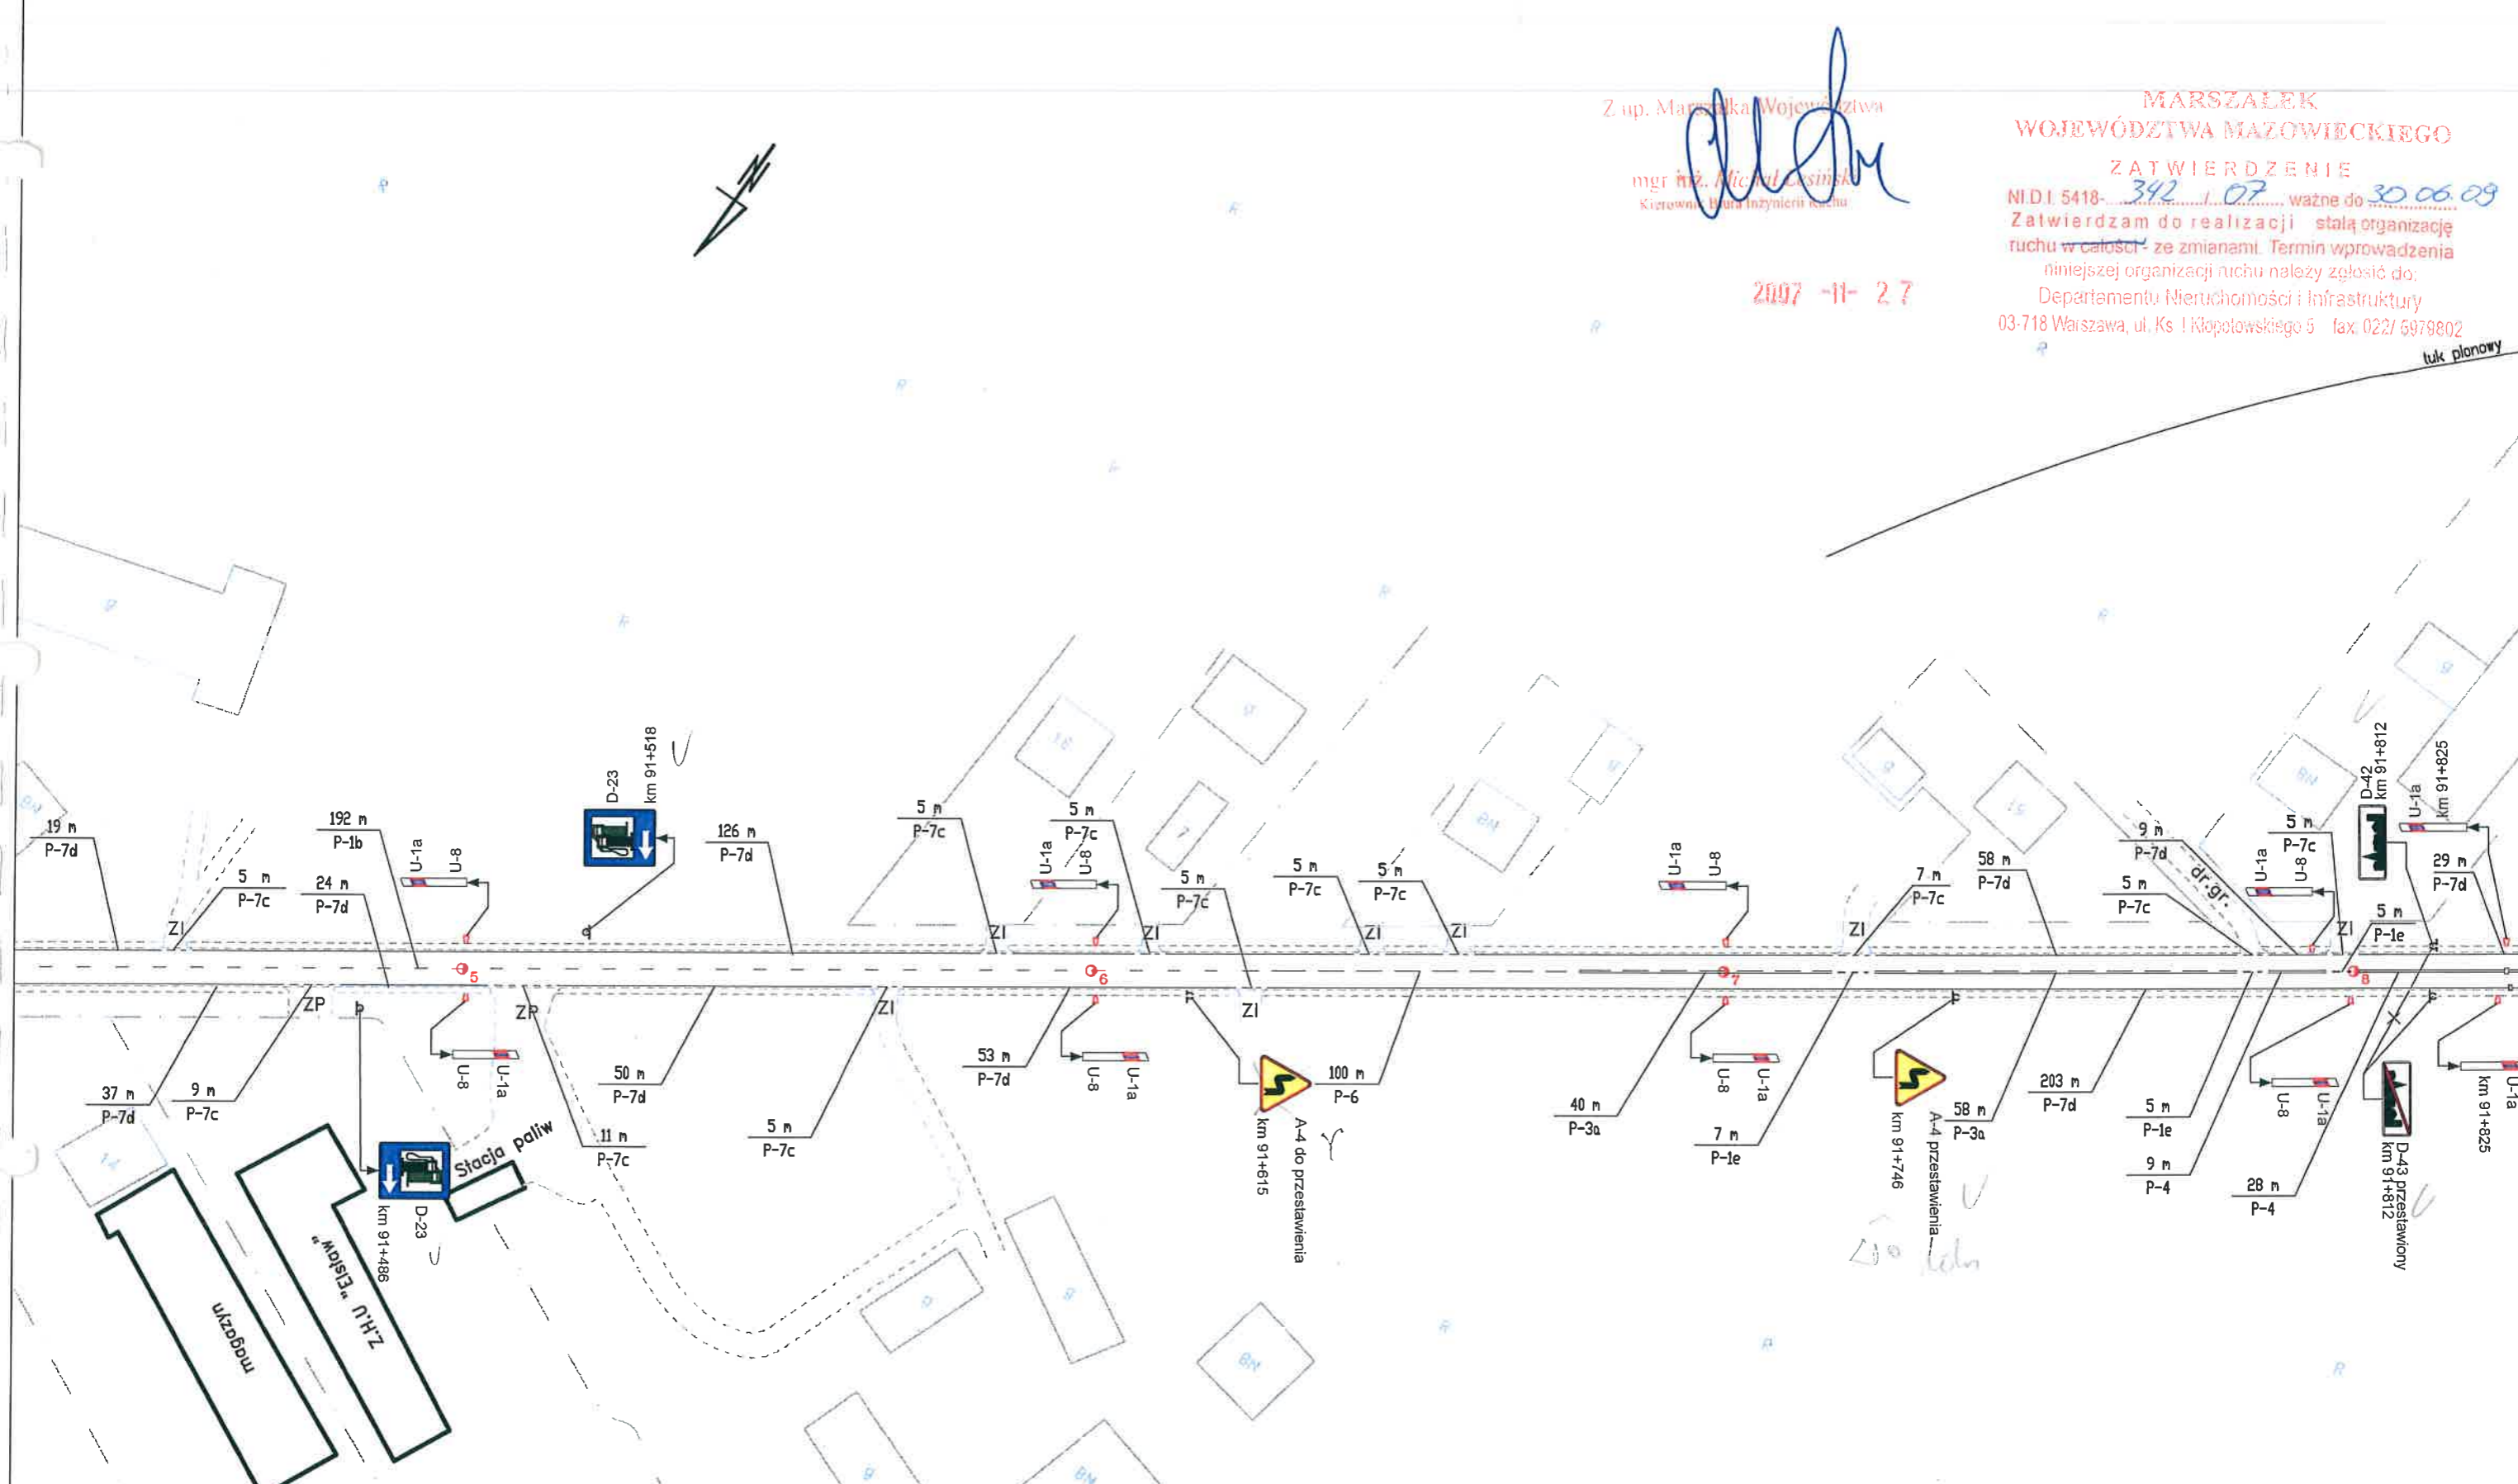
Z up. Marszałka Województwa

mgr inż. Michał Lesiński
Kierownik Biura Inżynierii Ruchu

2007 -11- 27

MARSZAŁEK
WOJEWÓDZTWA MAZOWIECKIEGO

ZATWIERDZENIE
NI.D.I. 5418-342/07 ważne do 30.06.09
Zatwierdzam do realizacji stałą organizację ruchu w całości / ze zmianami. Termin wprowadzenia niniejszej organizacji ruchu należy zgłosić do:
Departamentu Nieruchomości i Infrastruktury
03-718 Warszawa, ul. Ks. I. Kłopotowskiego 5 fax: 022/ 5979802

łuk plonowy

19 m
P-7d

192 m
P-1b

5 m
P-7c

24 m
P-7d

U-1a
U-8

D-23
km 91+518

126 m
P-7d

5 m
P-7c

5 m
P-7c

U-1a
U-8

5 m
P-7c

5 m
P-7c

5 m
P-7c

U-1a
U-8

7 m
P-7c

58 m
P-7d

9 m
P-7d

dr.gr.

5 m
P-7c

U-1a
U-8

5 m
P-7c

D-42
km 91+812

U-1a
km 91+825

29 m
P-7d

5 m
P-1e

ZI
ZI
ZI
ZI
ZI
ZI
ZI
ZI
ZI
ZI
ZP
ZP

5
6
7
8

37 m
P-7d

9 m
P-7c

U-8
U-1a

50 m
P-7d

11 m
P-7c

5 m
P-7c

53 m
P-7d

U-8
U-1a

100 m
P-6

A-4 do przestawienia
km 91+615

40 m
P-3a

U-8
U-1a

7 m
P-1e

A-4 przestawienia
km 91+746

58 m
P-3a

203 m
P-7d

5 m
P-1e

9 m
P-4

28 m
P-4

U-8
U-1a

D-43 przestawiony
km 91+812

U-1a
km 91+825

D-23
km 91+486

Stacja paliw

magazyn

"Elstaw" Z.H.U.